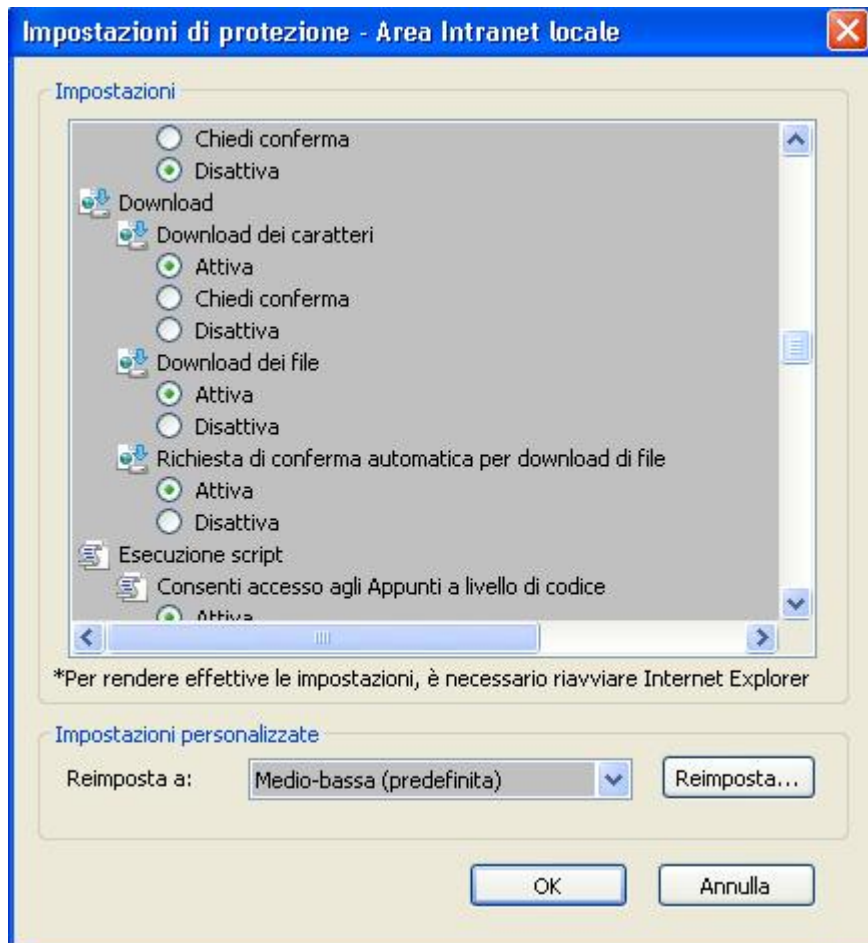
Impostazioni di protezione - Area Intranet locale

Impostazioni

Chiedi conferma
Disattiva
Download
Download dei caratteri
Attiva
Chiedi conferma
Disattiva
Download dei file
Attiva
Disattiva
Richiesta di conferma automatica per download di file
Attiva
Disattiva
Esecuzione script
Consenti accesso agli Appunti a livello di codice
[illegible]

*Per rendere effettive le impostazioni, è necessario riavviare Internet Explorer

Impostazioni personalizzate

Reimposta a: Medio-bassa (predefinita) Reimposta...

OK Annulla